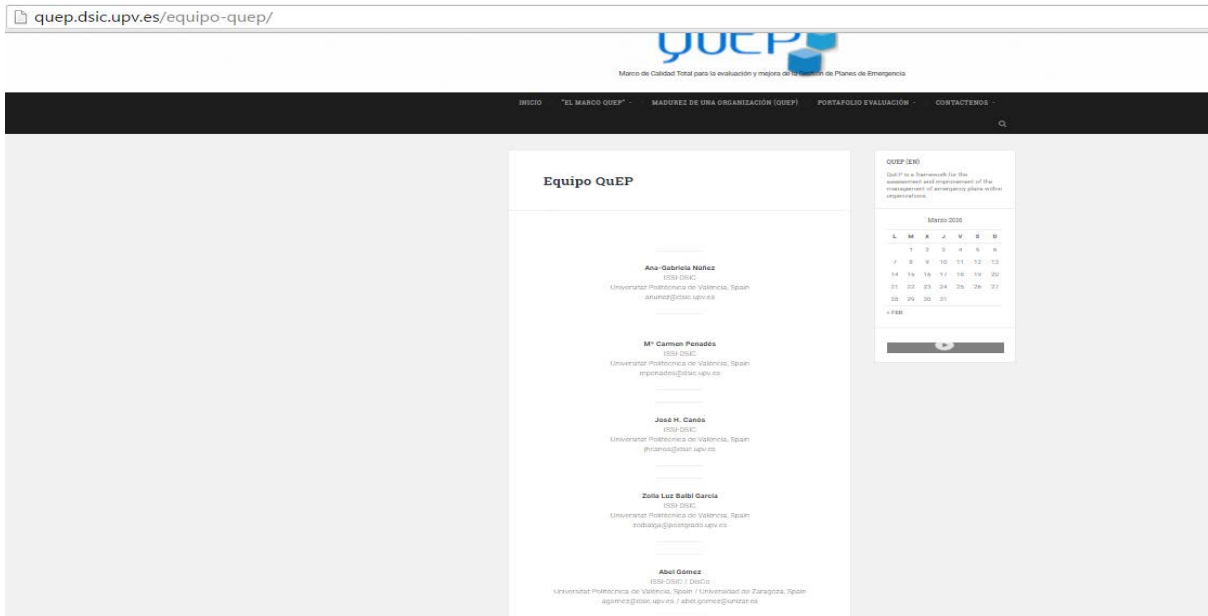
quep.dsic.upv.es/equipo-quep/

QuEP

Marco de Calidad Total para la evaluación y mejora de la Gestión de Planes de Emergencia

INICIO "EL MARCO QUEP" MADUREZ DE UNA ORGANIZACIÓN (QUEP) PORTAFOLIO EVALUACIÓN CONTACTENOS

Equipo QuEP

Ana-Gabriela Núñez
ISSI-DSIC
Universitat Politècnica de València, Spain
anunez@dsic.upv.es

Mª Carmen Penadés
ISSI-DSIC
Universitat Politècnica de València, Spain
mpenades@dsic.upv.es

José H. Canós
ISSI-DSIC
Universitat Politècnica de València, Spain
jhcanos@dsic.upv.es

Zoila Luz Balbi García
ISSI-DSIC
Universitat Politècnica de València, Spain
zoibalga@posgrado.upv.es

Abel Gómez
ISSI-DSIC / DisCo
Universitat Politècnica de València, Spain / Universidad de Zaragoza, Spain
agomez@dsic.upv.es / abel.gomez@unizar.es

QUEP (EN)

QuEP is a framework for the assessment and improvement of the management of emergency plans within organizations.

Marzo 2016

| L | M | X | J | V | S | D |
|---|---|---|---|---|---|---|
| | 1 | 2 | 3 | 4 | 5 | 6 |
| 7 | 8 | 9 | 10 | 11 | 12 | 13 |
| 14 | 15 | 16 | 17 | 18 | 19 | 20 |
| 21 | 22 | 23 | 24 | 25 | 26 | 27 |
| 28 | 29 | 30 | 31 | | | |

« FEB